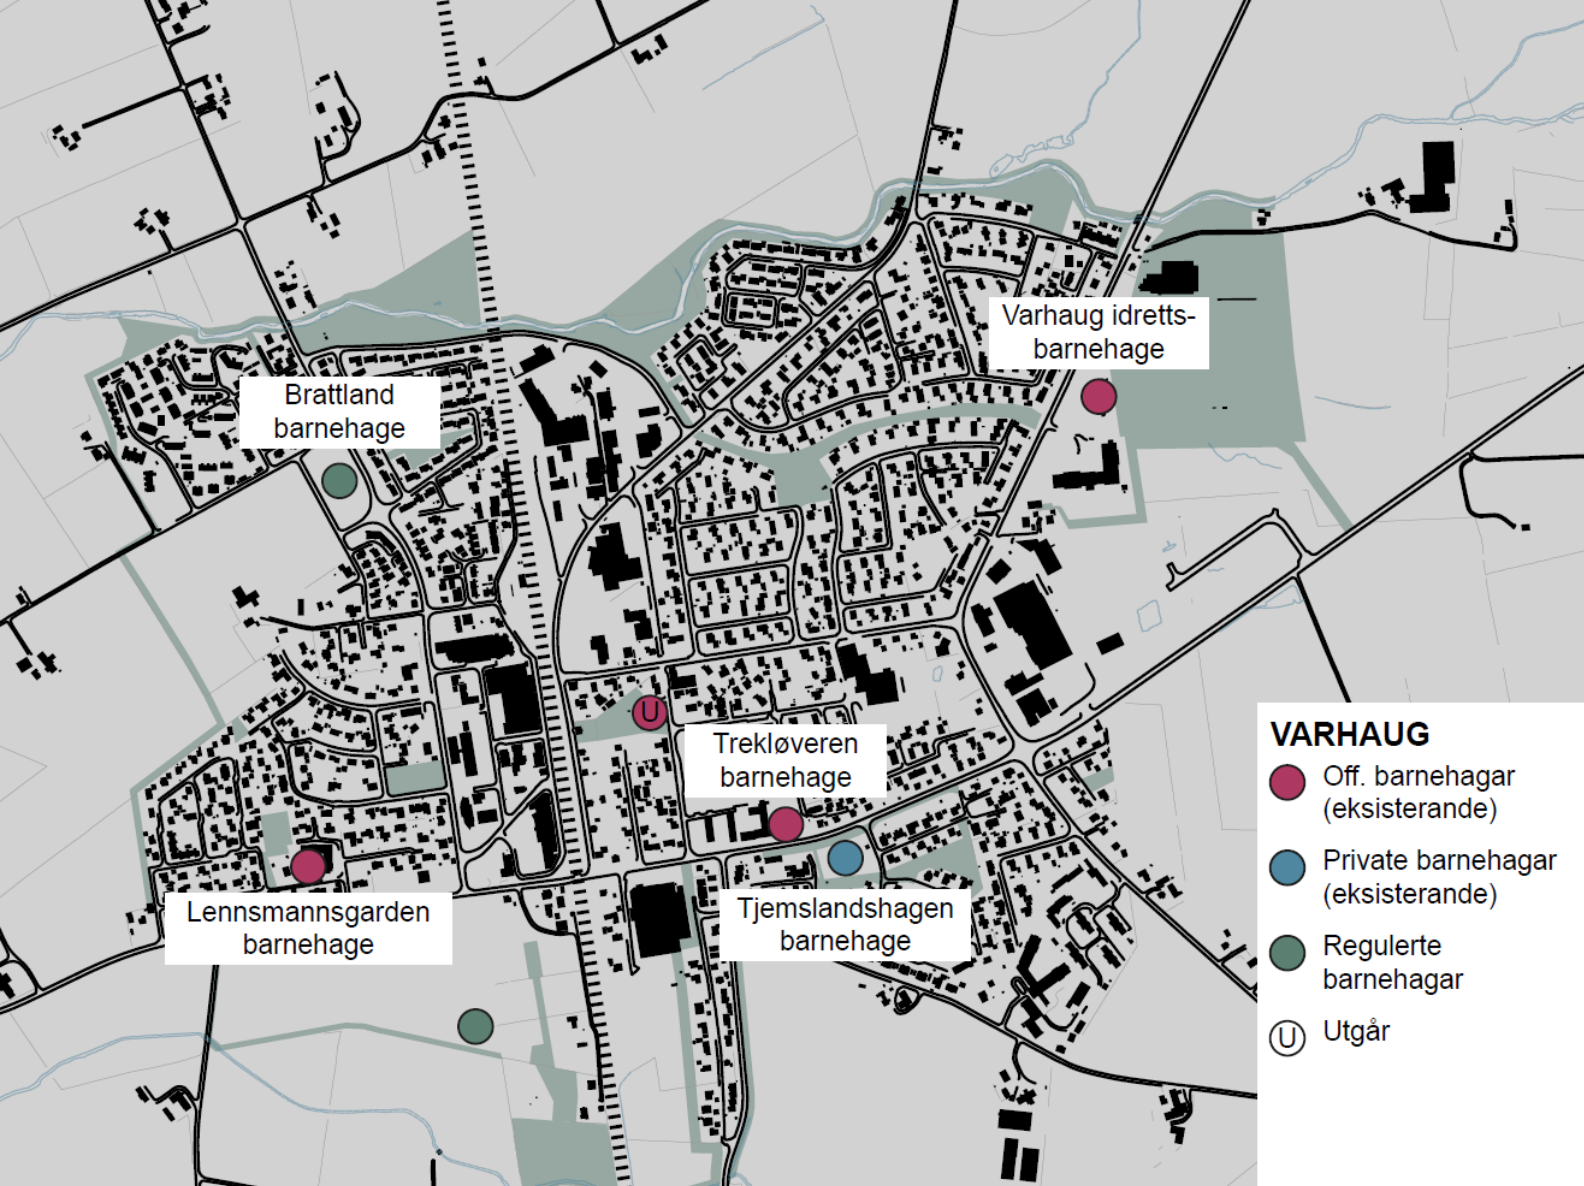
Varhaug idretts-barnehage

Brattland barnehage

U

Trekløveren barnehage

Lennsmannsgarden barnehage

Tjemslandshagen barnehage

VARHAUG

Off. barnehagar (eksisterande)

Private barnehagar (eksisterande)

Regulerte barnehagar

U Utgår